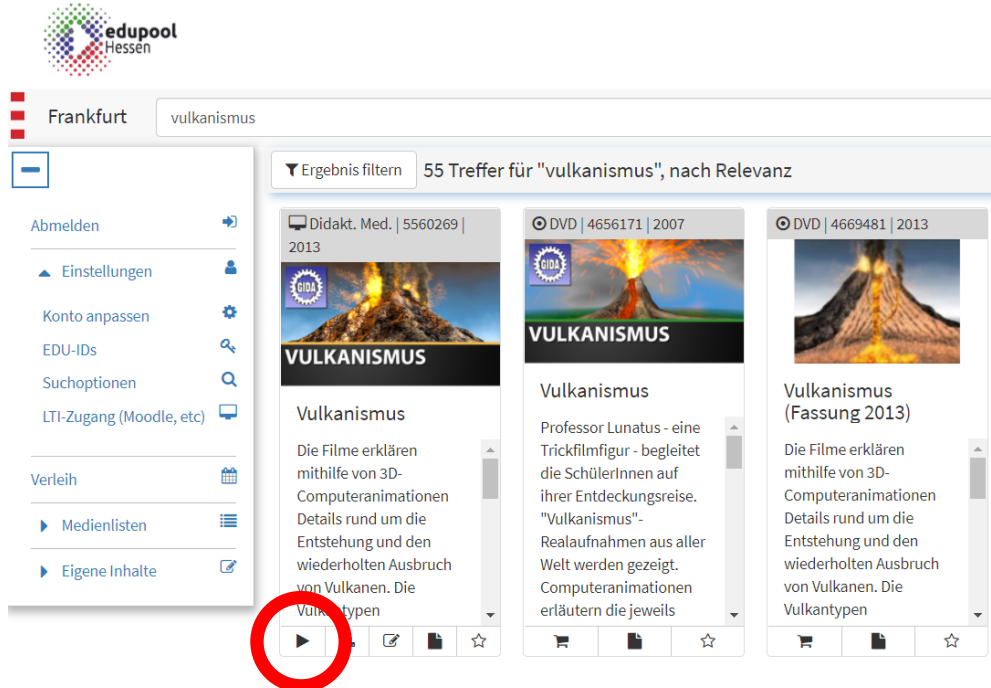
edupool Hessen

Frankfurt

vulkanismus

Ergebnis filtern

55 Treffer für "vulkanismus", nach Relevanz

Abmelden

Einstellungen

Konto anpassen

EDU-IDs

Suchoptionen

LTI-Zugang (Moodle, etc)

Verleih

Medienlisten

Eigene Inhalte

Didakt. Med. | 5560269 | 2013

GIDA

VULKANISMUS

Vulkanismus

Die Filme erklären mithilfe von 3D-Computeranimationen Details rund um die Entstehung und den wiederholten Ausbruch von Vulkanen. Die Vulk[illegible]typen

DVD | 4656171 | 2007

GIDA

VULKANISMUS

Vulkanismus

Professor Lunatus - eine Trickfilmfigur - begleitet die SchülerInnen auf ihrer Entdeckungsreise. "Vulkanismus"-Realaufnahmen aus aller Welt werden gezeigt. Computeranimationen erläutern die jeweils

DVD | 4669481 | 2013

Vulkanismus (Fassung 2013)

Die Filme erklären mithilfe von 3D-Computeranimationen Details rund um die Entstehung und den wiederholten Ausbruch von Vulkanen. Die Vulkantypen